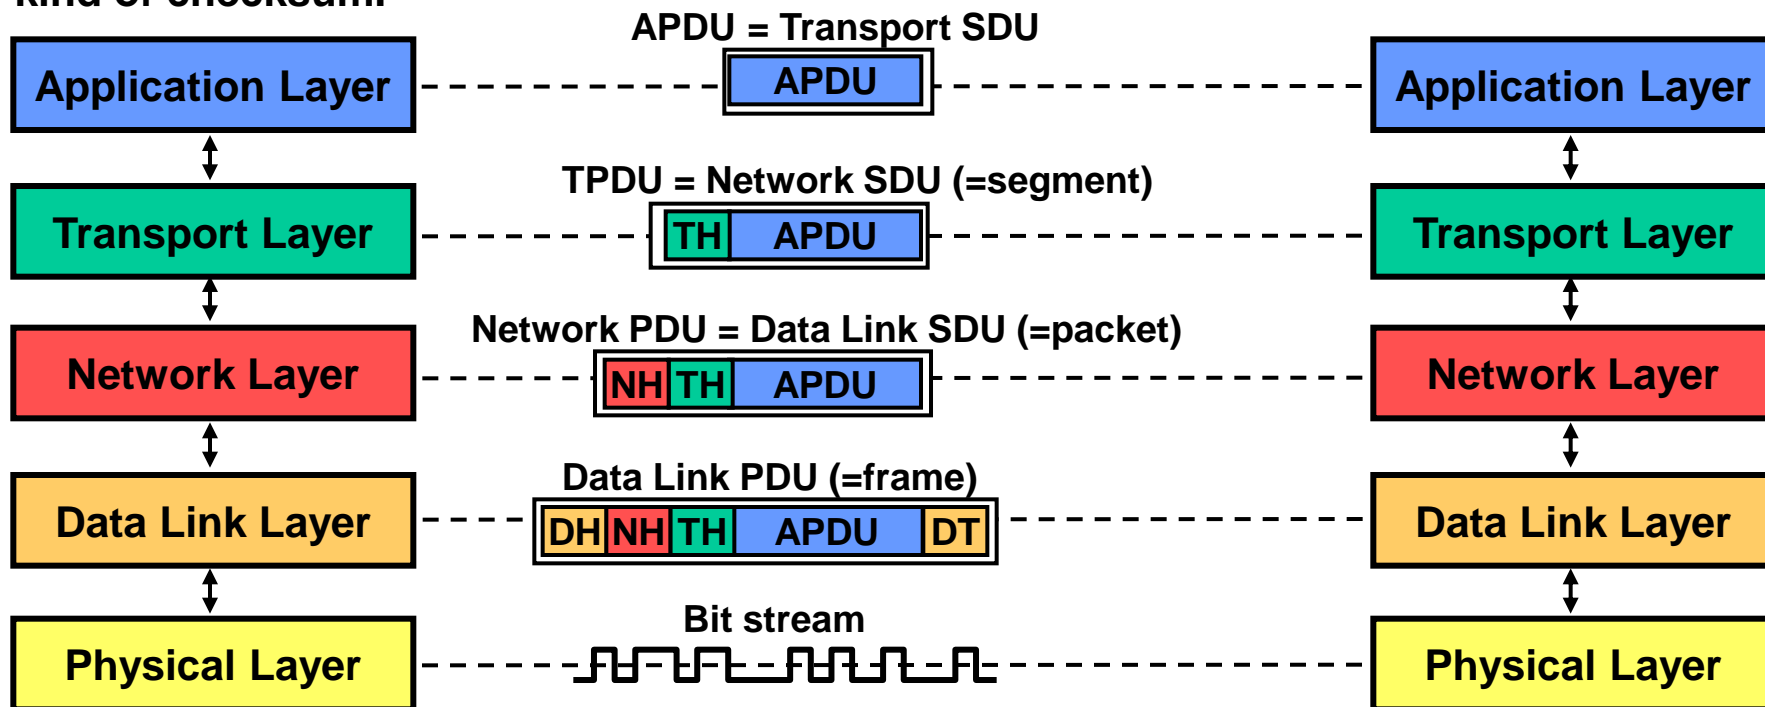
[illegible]

APDU = Transport SDU

Application Layer

APDU

Application Layer

TPDU = Network SDU (=segment)

Transport Layer

TH APDU

Transport Layer

Network PDU = Data Link SDU (=packet)

Network Layer

NH TH APDU

Network Layer

Data Link PDU (=frame)

Data Link Layer

DH NH TH APDU DT

Data Link Layer

Bit stream

Physical Layer

Physical Layer